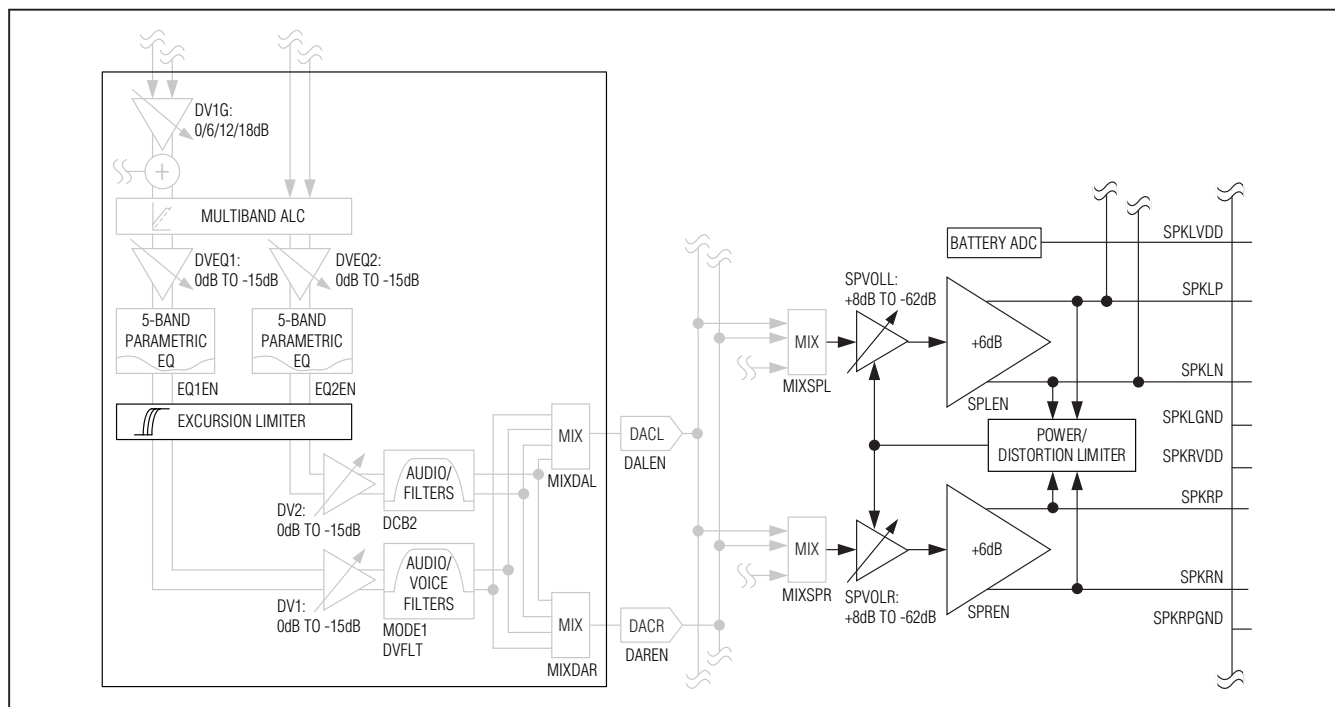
DV1G:
0/6/12/18dB

MULTIBAND ALC

DVEQ1:
0dB TO -15dB

DVEQ2:
0dB TO -15dB

5-BAND
PARAMETRIC
EQ

5-BAND
PARAMETRIC
EQ

EQ1EN

EQ2EN

EXCURSION LIMITER

MIX

AUDIO/
FILTERS

DV2:
0dB TO -15dB

DCB2

MIXDAL

AUDIO/
VOICE
FILTERS

DV1:
0dB TO -15dB

MODE1
DVFLT

MIX

MIXDAR

DACL

DALEN

DACR

DAREN

MIX

MIXSPL

MIX

MIXSPR

SPVOLL:
+8dB TO -62dB

SPVOLR:
+8dB TO -62dB

+6dB

SPLEN

+6dB

SPREN

BATTERY ADC

POWER/
DISTORTION LIMITER

SPKLVDD

SPKLP

SPKLN

SPKLGND

SPKRVDD

SPKRP

SPKRN

SPKRPGND